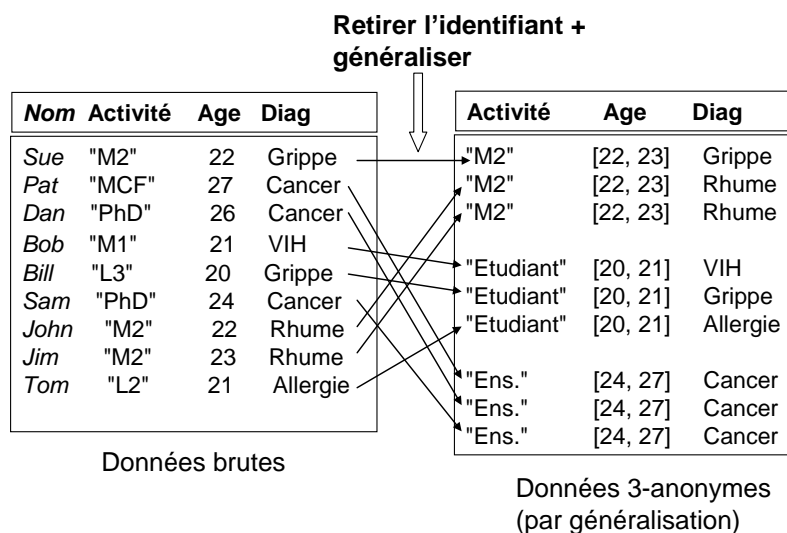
Retirer l'identifiant + généraliser

| Nom | Activité | Age | Diag |
|---|---|---|---|
| Sue | "M2" | 22 | Grippe |
| Pat | "MCF" | 27 | Cancer |
| Dan | "PhD" | 26 | Cancer |
| Bob | "M1" | 21 | VIH |
| Bill | "L3" | 20 | Grippe |
| Sam | "PhD" | 24 | Cancer |
| John | "M2" | 22 | Rhume |
| Jim | "M2" | 23 | Rhume |
| Tom | "L2" | 21 | Allergie |

Données brutes

| Activité | Age | Diag |
|---|---|---|
| "M2" | [22, 23] | Grippe |
| "M2" | [22, 23] | Rhume |
| "M2" | [22, 23] | Rhume |
| "Etudiant" | [20, 21] | VIH |
| "Etudiant" | [20, 21] | Grippe |
| "Etudiant" | [20, 21] | Allergie |
| "Ens." | [24, 27] | Cancer |
| "Ens." | [24, 27] | Cancer |
| "Ens." | [24, 27] | Cancer |

Données 3-anonymes (par généralisation)